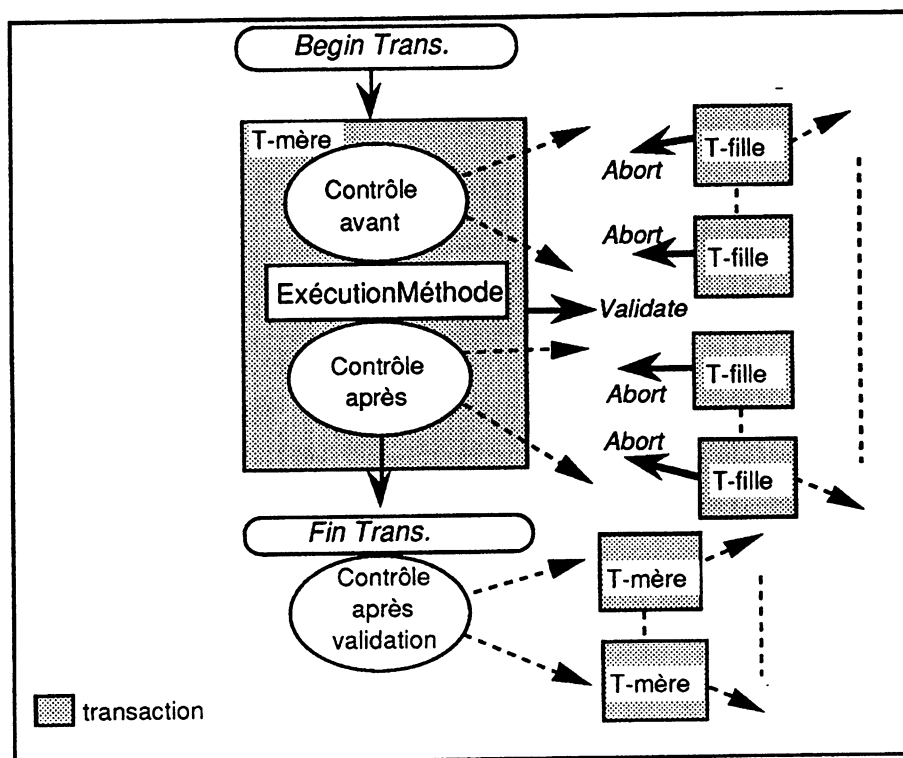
Begin Trans.

T-mère

Contrôle avant

ExécutionMéthode

Contrôle après

Abort

T-fille

Abort

T-fille

Validate

T-fille

Abort

Abort

T-fille

Fin Trans.

Contrôle après validation

T-mère

T-mère

transaction